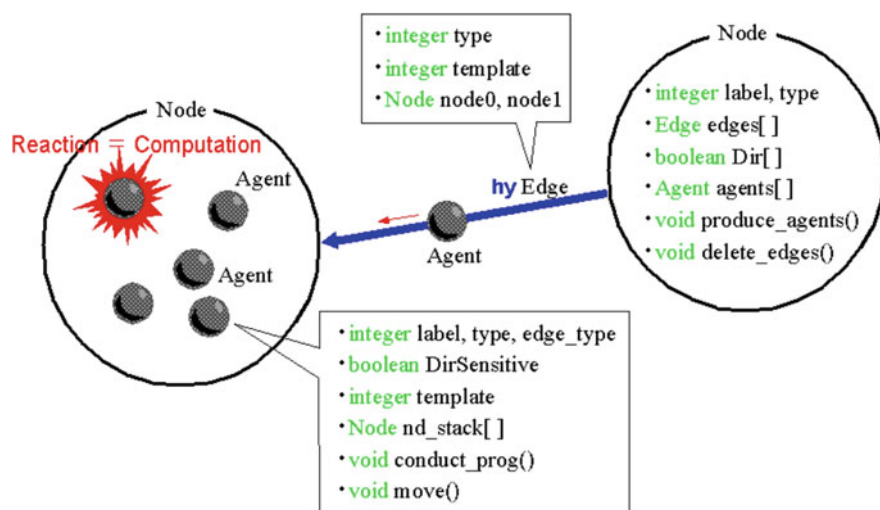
• integer type
• integer template
• Node node0, node1

Node

• integer label, type
• Edge edges[ ]
• boolean Dir[ ]
• Agent agents[ ]
• void produce_agents()
• void delete_edges()

Node

Reaction = Computation

Agent

Agent

hy Edge

Agent

• integer label, type, edge_type
• boolean DirSensitive
• integer template
• Node nd_stack[ ]
• void conduct_prog()
• void move()